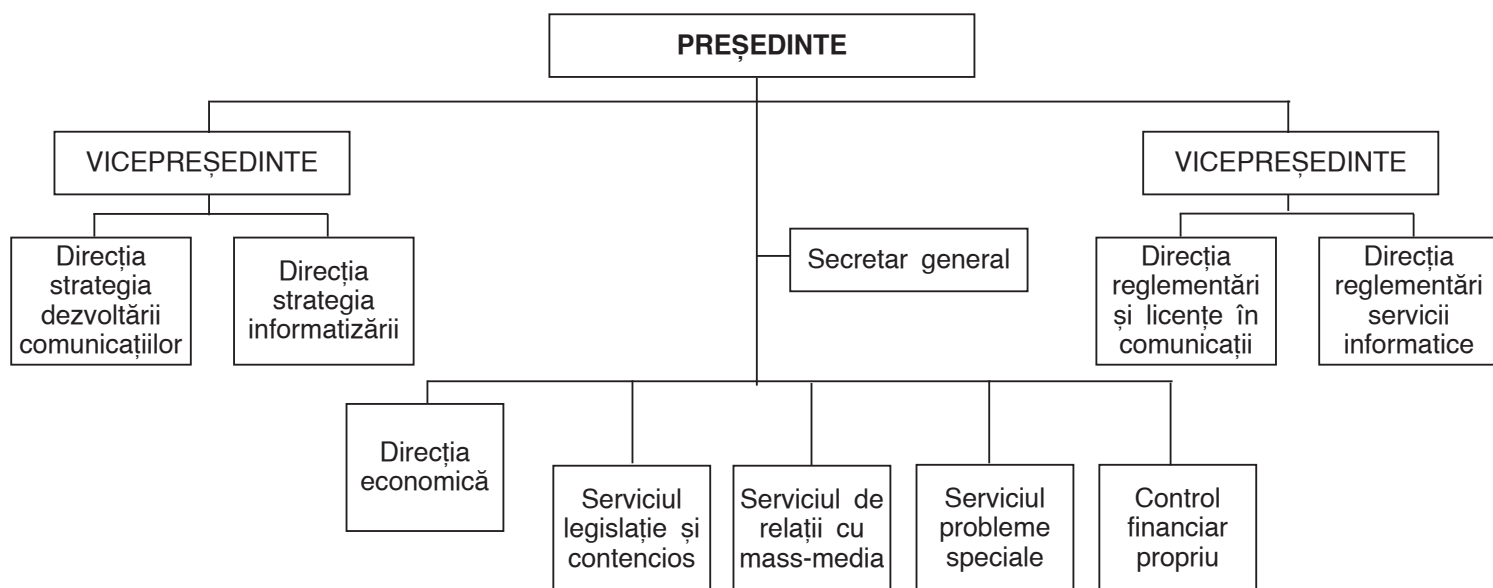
PREȘEDINTE

VICEPREȘEDINTE

Direcția strategia dezvoltării comunicațiilor

Direcția strategia informatizării

Secretar general

VICEPREȘEDINTE

Direcția reglementări și licențe în comunicații

Direcția reglementări servicii informatice

Direcția economică

Serviciul legislație și contencios

Serviciul de relații cu mass-media

Serviciul probleme speciale

Control financiar propriu